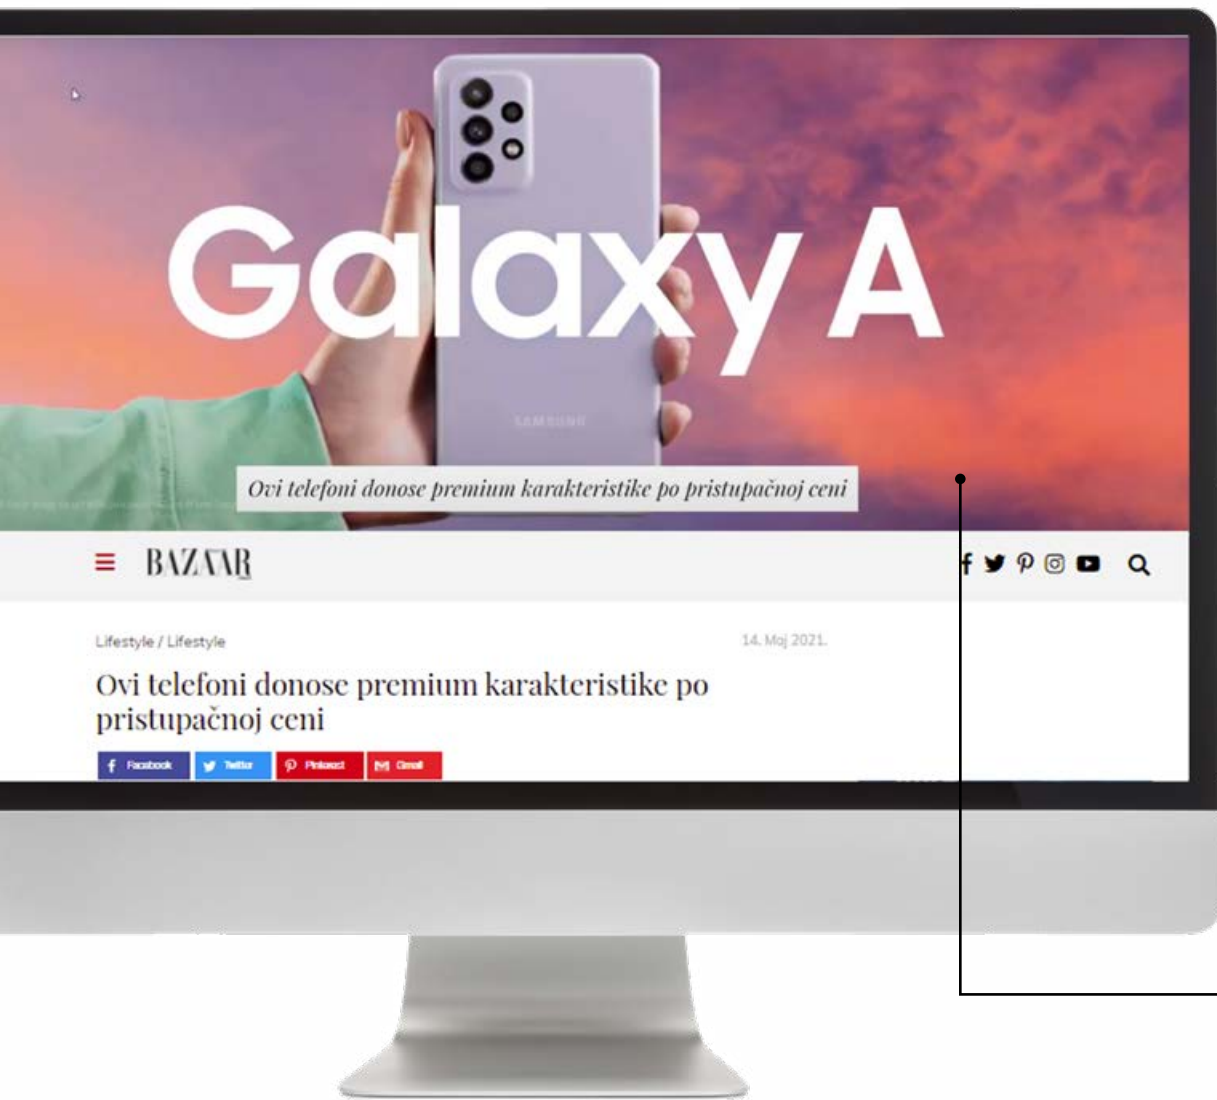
Galaxy A

SAMSUNG

Ovi telefoni donose premium karakteristike po pristupačnoj ceni

BAZAAR

Lifestyle / Lifestyle

14. Maj 2021.

Ovi telefoni donose premium karakteristike po pristupačnoj ceni

Facebook Twitter Pinterest Gmail